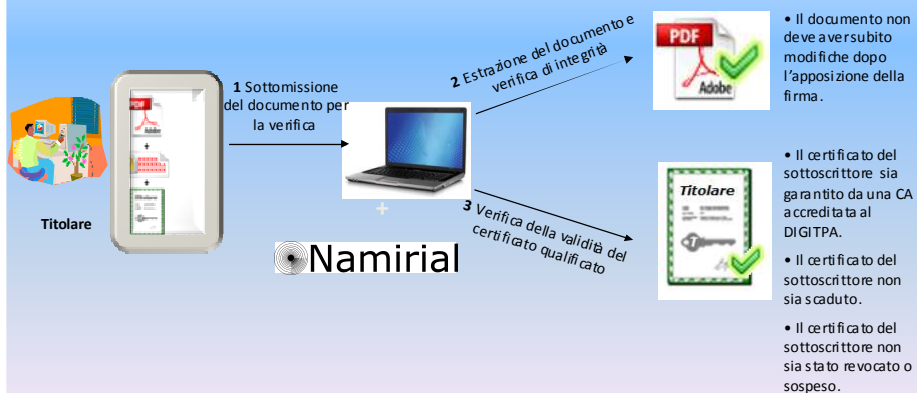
Titolare

PDF

Adobe

+

+

1 Sottomissione del documento per la verifica

+

Namirial

2 Estrazione del documento e verifica di integrità

3 Verifica della validità del certificato qualificato

PDF

Adobe

• Il documento non deve aver subito modifiche dopo l'apposizione della firma.

Titolare

• Il certificato del sottoscrittore sia garantito da una CA accreditata al DIGITPA.

• Il certificato del sottoscrittore non sia scaduto.

• Il certificato del sottoscrittore non sia stato revocato o sospeso.